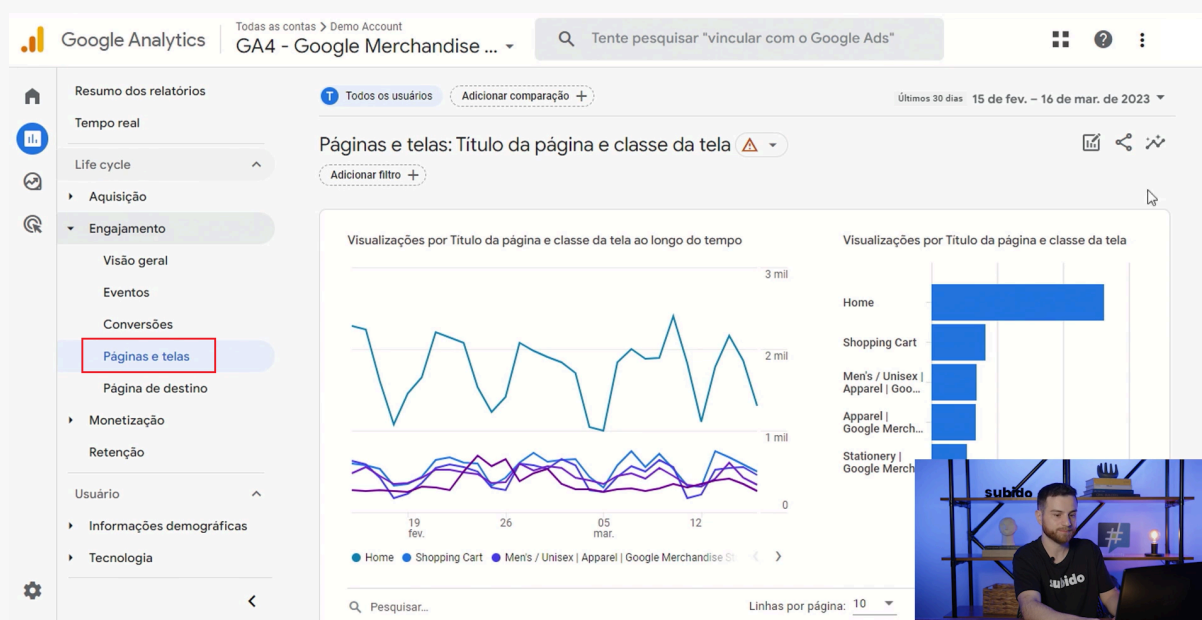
Google Analytics
Todas as contas > Demo Account
GA4 - Google Merchandise ...
Tente pesquisar "vincular com o Google Ads"

Resumo dos relatórios
Tempo real
Life cycle
Aquisição
Engajamento
Visão geral
Eventos
Conversões
Páginas e telas
Página de destino
Monetização
Retenção
Usuário
Informações demográficas
Tecnologia

T Todos os usuários
Adicionar comparação +
Últimos 30 dias 15 de fev. – 16 de mar. de 2023

Páginas e telas: Título da página e classe da tela
Adicionar filtro +

Visualizações por Título da página e classe da tela ao longo do tempo
3 mil
2 mil
1 mil
0
19 fev.
26
05 mar.
12
Home
Shopping Cart
Men's / Unisex | Apparel | Google Merchandise St

Visualizações por Título da página e classe da tela
Home
Shopping Cart
Men's / Unisex | Apparel | Goo...
Apparel | Google Merch...
Stationery | Google Merch

subido
subido

Pesquisar...
Linhas por página: 10